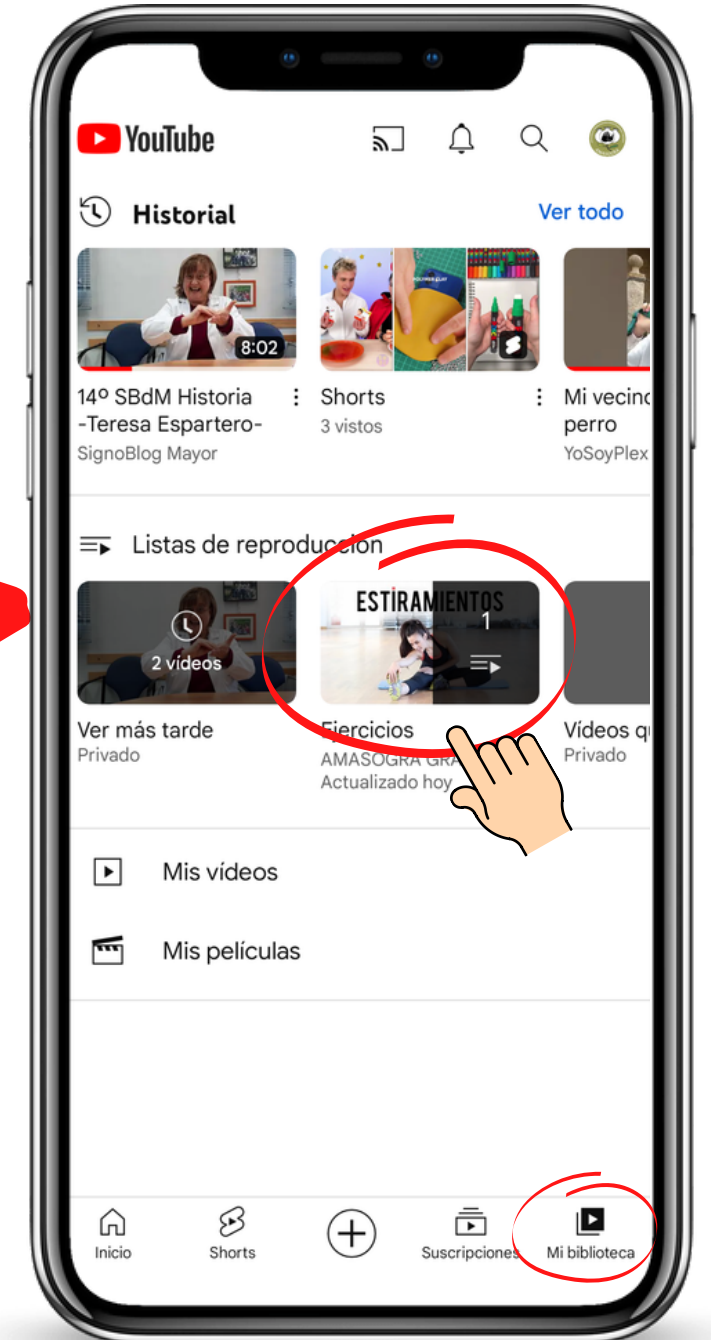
YouTube

Historial

Ver todo

8:02

14º SBdM Historia -Teresa Espartero-
SignoBlog Mayor

Shorts
3 vistos

Mi vecin
perro
YoSoyPlex

Listas de reproducción

2 vídeos

Ver más tarde
Privado

ESTIRAMIENTOS
1

Ejercicios
AMASOGRA GRA
Actualizado hoy

Vídeos q
Privado

Mis vídeos

Mis películas

Inicio

Shorts

Suscripciones

Mi biblioteca